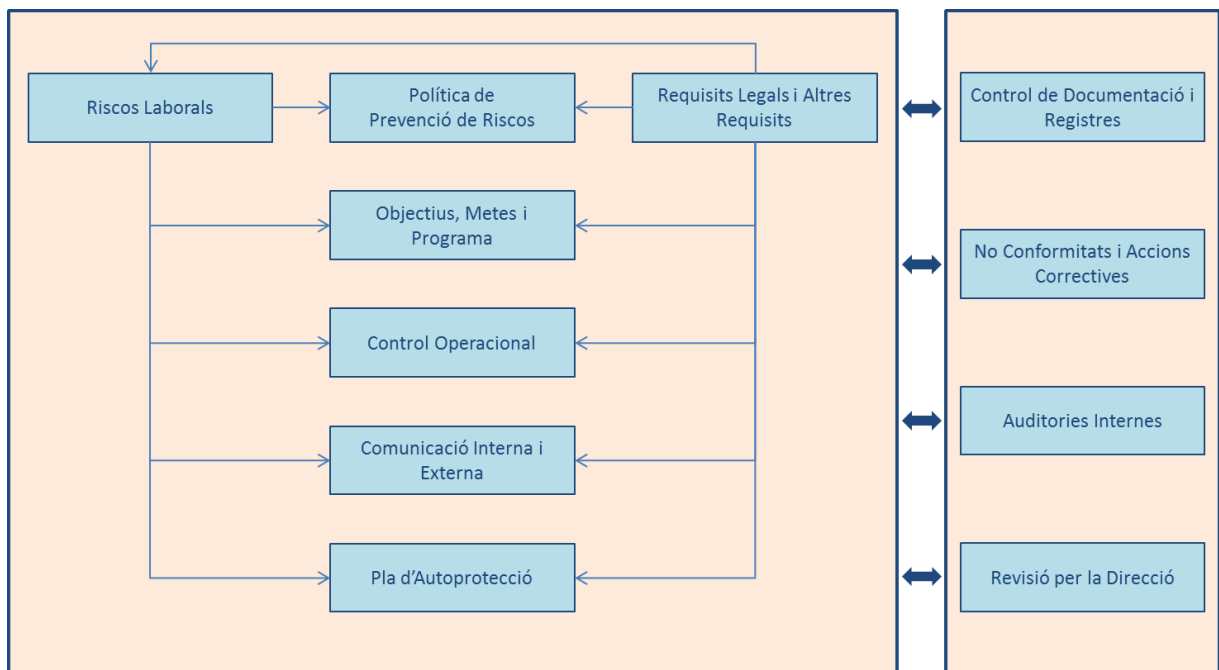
Riscos Laborals

Política de Prevenció de Riscos

Requisits Legals i Altres Requisits

Objectius, Metes i Programa

Control Operacional

Comunicació Interna i Externa

Pla d'Autoprotecció

Control de Documentació i Registres

No Conformitats i Accions Correctives

Auditories Internes

Revisió per la Direcció